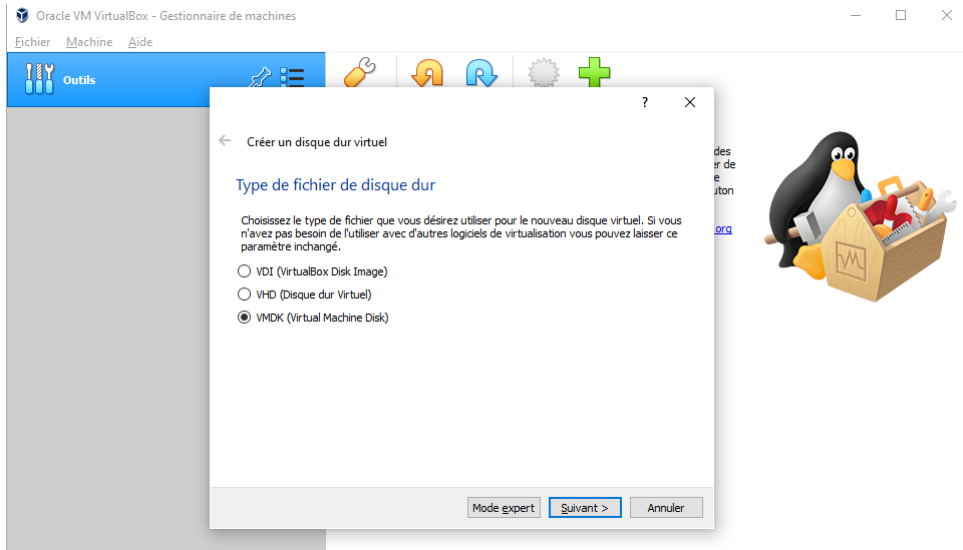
Oracle VM VirtualBox - Gestionnaire de machines

Fichier Machine Aide

Outils

?

Créer un disque dur virtuel

Type de fichier de disque dur

Choisissez le type de fichier que vous désirez utiliser pour le nouveau disque virtuel. Si vous n'avez pas besoin de l'utiliser avec d'autres logiciels de virtualisation vous pouvez laisser ce paramètre inchangé.

VDI (VirtualBox Disk Image)

VHD (Disque dur Virtuel)

VMDK (Virtual Machine Disk)

Mode expert

Suivant >

Annuler

des
er de
e
uton
org